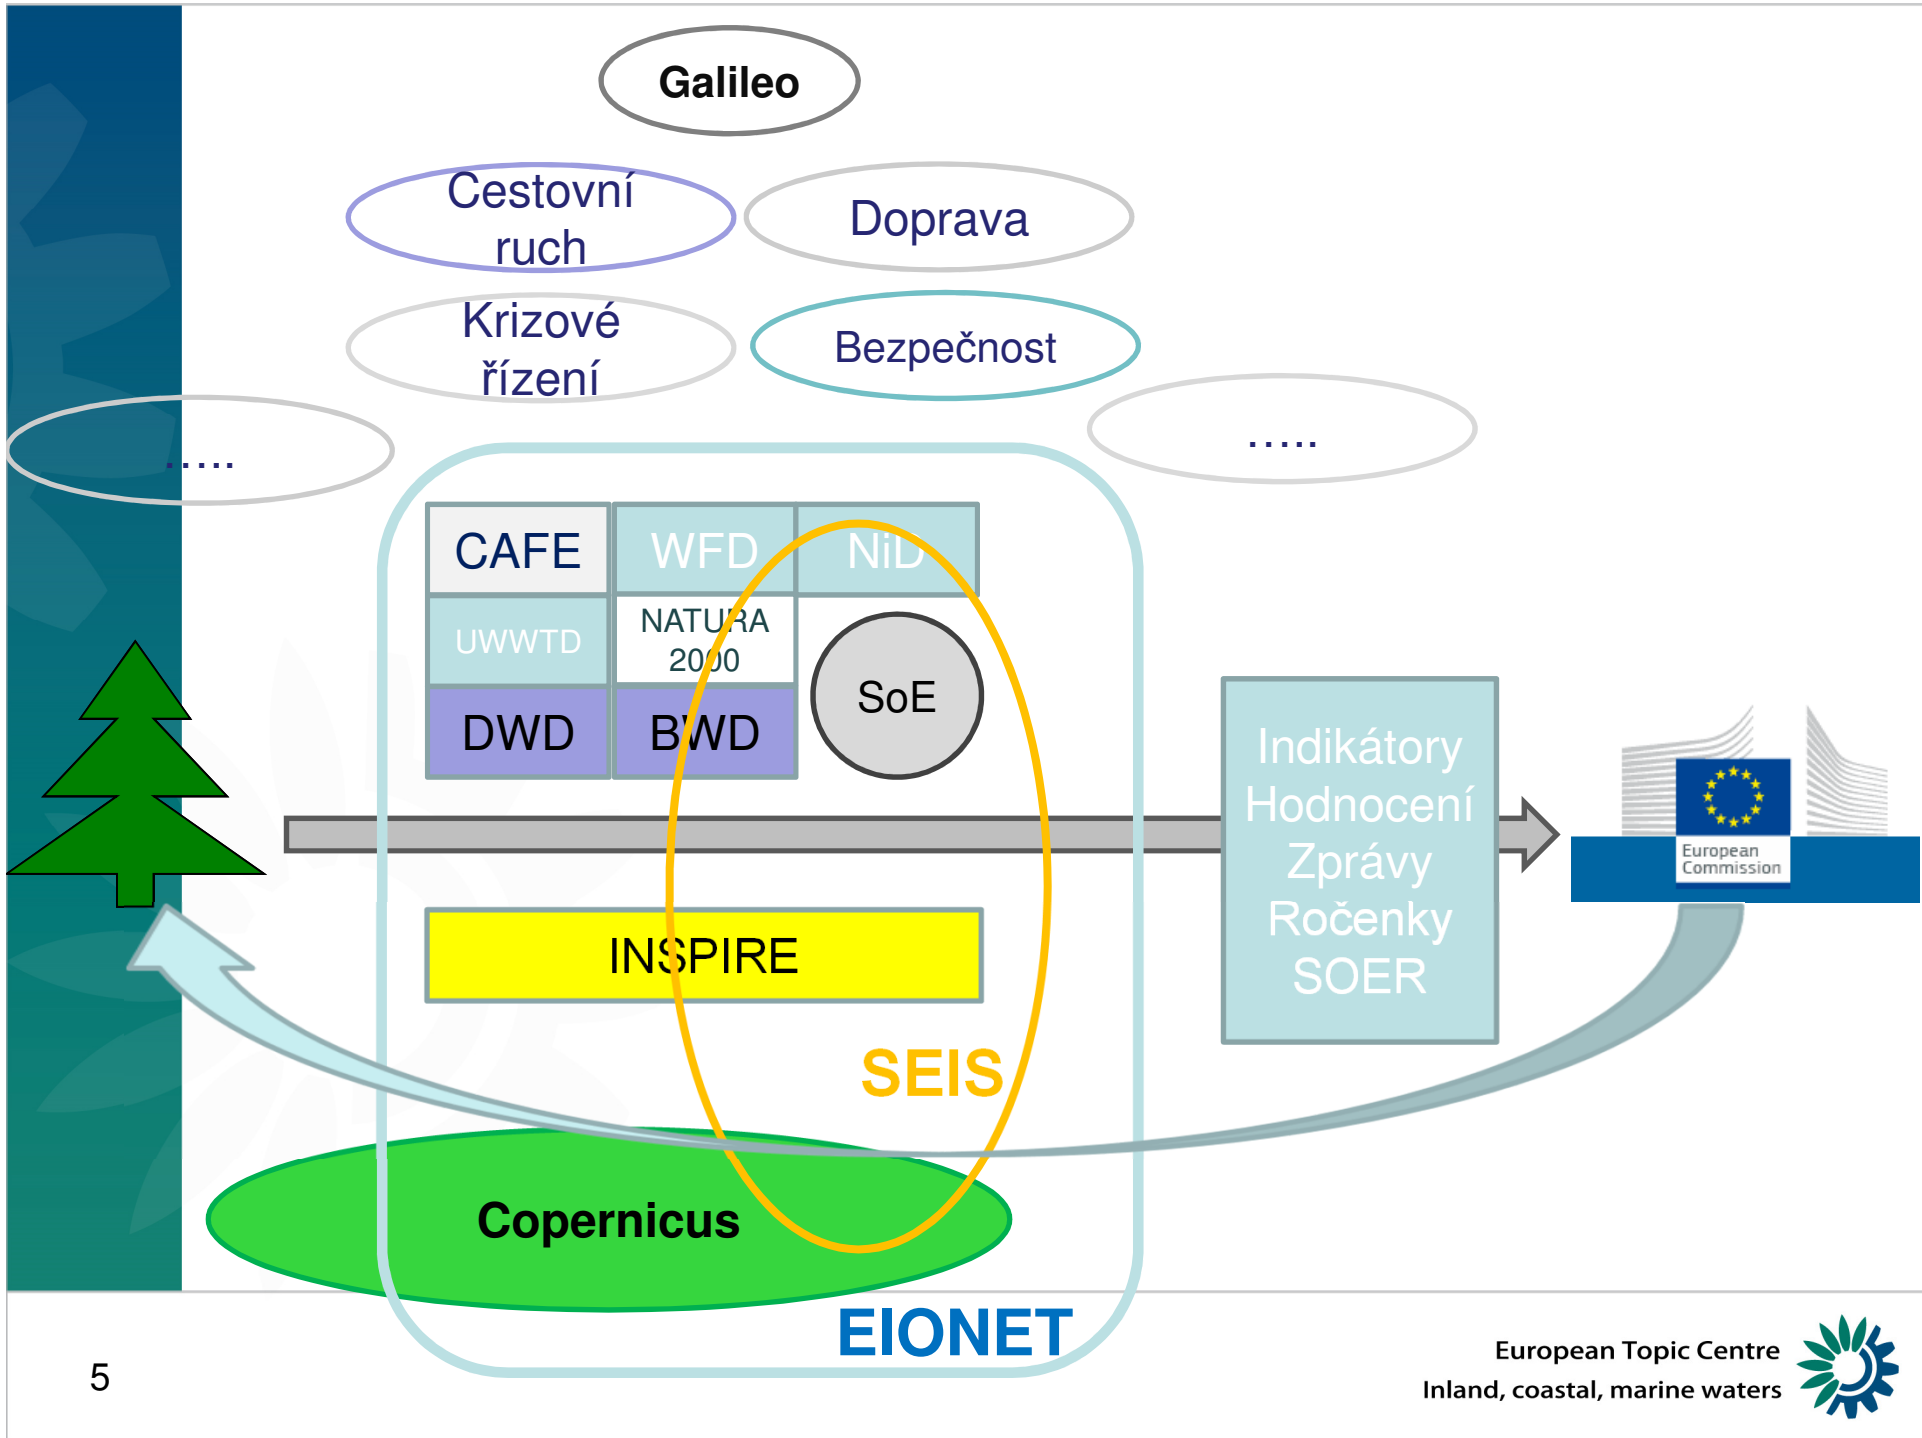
Galileo

Cestovní ruch

Doprava

Krizové řízení

Bezpečnost

.....

.....

CAFE

WFD

NiD

UWWTD

NATURA 2000

SoE

DWD

BWD

Indikátory
Hodnocení
Zprávy
Ročenky
SOER

European Commission

INSPIRE

SEIS

Copernicus

EIONET

5

European Topic Centre
Inland, coastal, marine waters